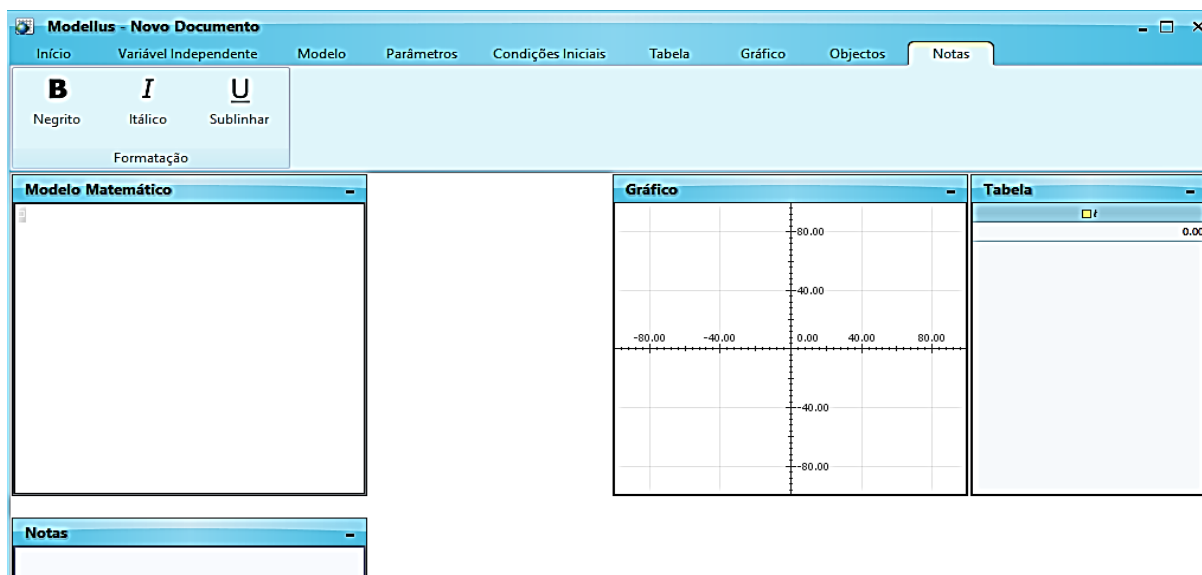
Modellus - Novo Documento

Início | Variável Independente | Modelo | Parâmetros | Condições Iniciais | Tabela | Gráfico | Objectos | Notas

B Negrito
I Itálico
U Sublinhar
Formatação

Modelo Matemático

Gráfico

80.00
40.00
-80.00 -40.00 0.00 40.00 80.00
-40.00
-80.00

Tabela

$t$
0.00

Notas